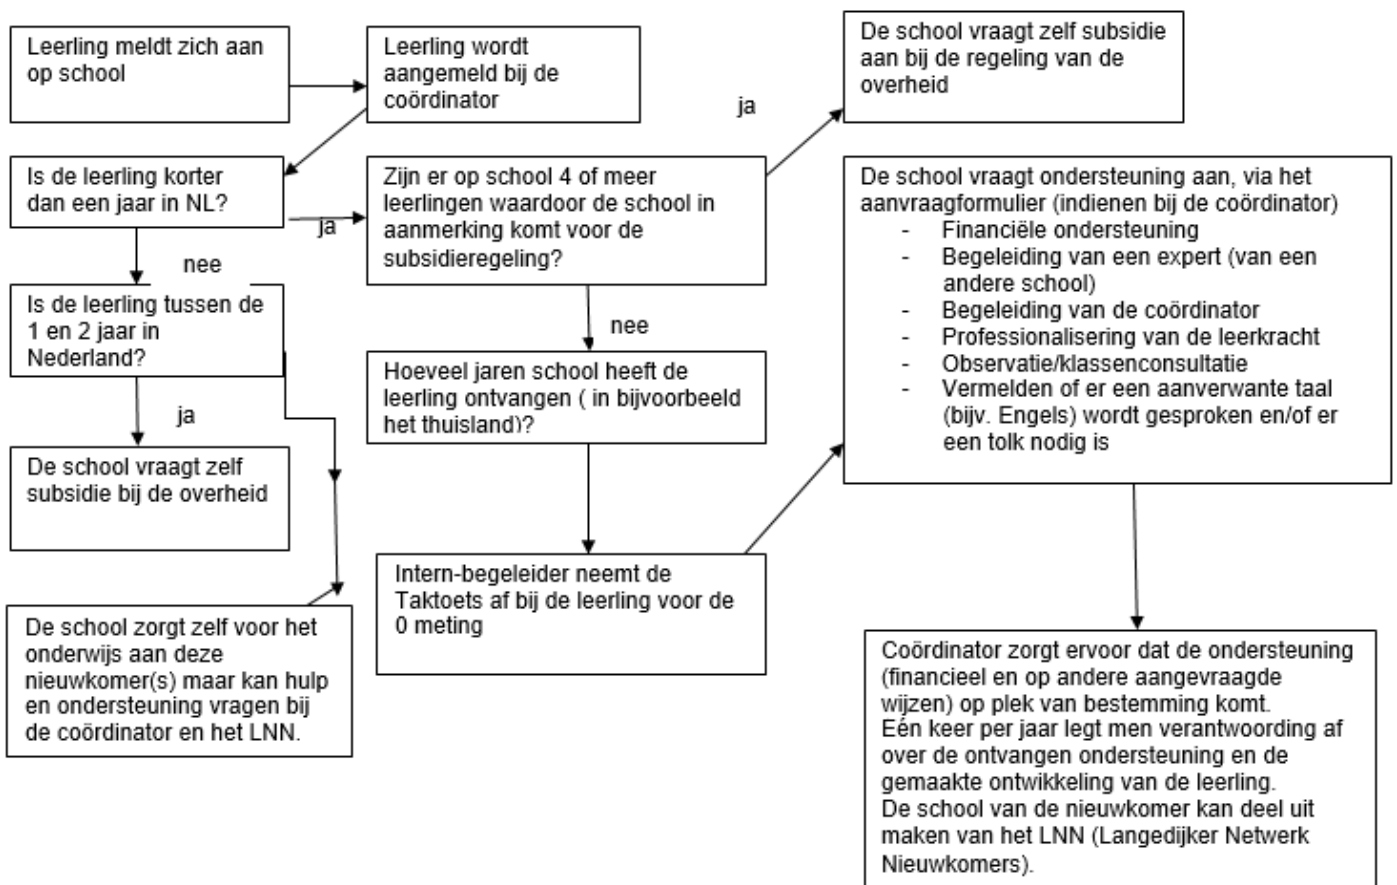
Leerling meldt zich aan op school

Leerling wordt aangemeld bij de coördinator

Is de leerling korter dan een jaar in NL?

ja

Zijn er op school 4 of meer leerlingen waardoor de school in aanmerking komt voor de subsidieregeling?

ja

De school vraagt zelf subsidie aan bij de regeling van de overheid

nee

Is de leerling tussen de 1 en 2 jaar in Nederland?

ja

De school vraagt zelf subsidie bij de overheid

De school zorgt zelf voor het onderwijs aan deze nieuwkomer(s) maar kan hulp en ondersteuning vragen bij de coördinator en het LNN.

nee

Hoeveel jaren school heeft de leerling ontvangen ( in bijvoorbeeld het thuisland)?

Intern-begeleider neemt de Taktoets af bij de leerling voor de 0 meting

De school vraagt ondersteuning aan, via het aanvraagformulier (indienen bij de coördinator)
- Financiële ondersteuning
- Begeleiding van een expert (van een andere school)
- Begeleiding van de coördinator
- Professionalisering van de leerkracht
- Observatie/klassenconsultatie
- Vermelden of er een aanverwante taal (bijv. Engels) wordt gesproken en/of er een tolk nodig is

Coördinator zorgt ervoor dat de ondersteuning (financieel en op andere aangevraagde wijzen) op plek van bestemming komt.
Eén keer per jaar legt men verantwoording af over de ontvangen ondersteuning en de gemaakte ontwikkeling van de leerling.
De school van de nieuwkomer kan deel uit maken van het LNN (Langedijker Netwerk Nieuwkomers).